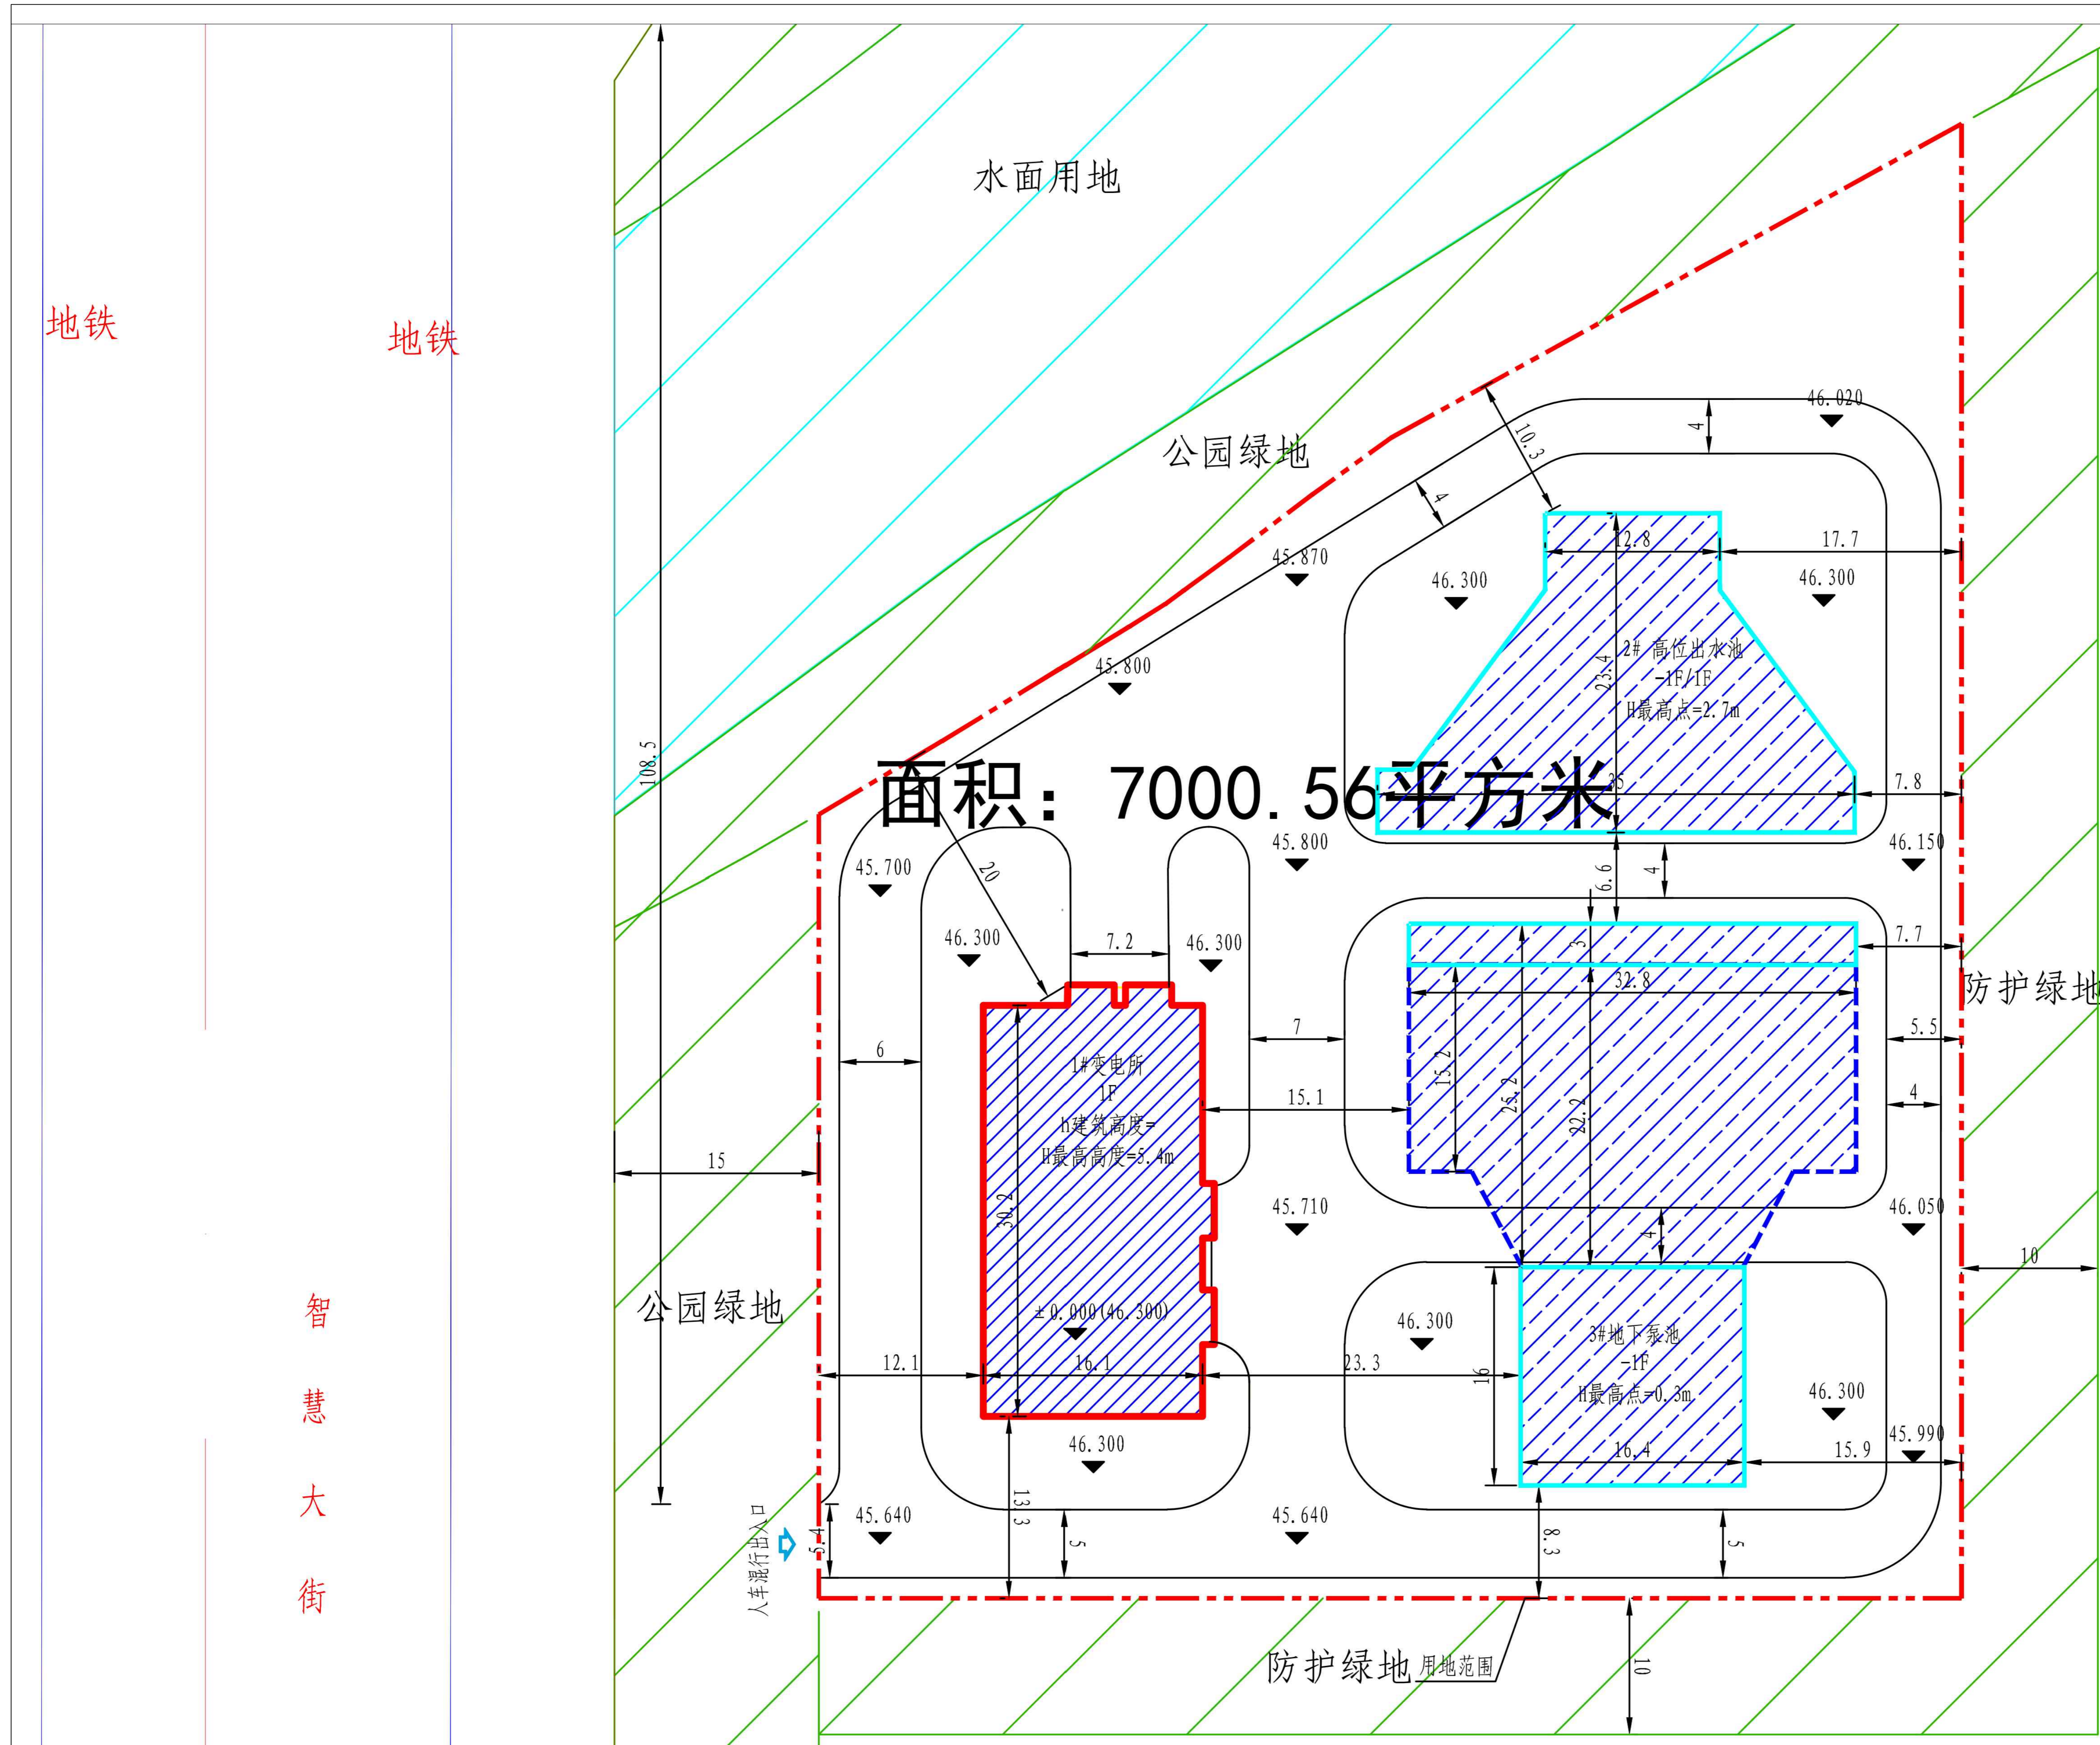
水面用地

地铁

地铁

公园绿地

面积：7000.56平方米

2# 高位出水池
-1F/1F
H最高点=2.7m

1#变电所
1F
h建筑高度=
H最高高度=5.4m

±0.000(46.300)

3#地下泵池
-1F
H最高点=0.3m

防护绿地

公园绿地

智
慧
大
街

人车混行出入口

防护绿地 用地范围

46.020
45.870
46.300
46.300
45.800
45.800
46.150
45.700
46.300
46.300
45.710
46.050
46.300
46.300
46.300
45.990
45.640
45.640

108.5
10.3
4
4
12.8
17.7
23.4
25
7.8
20
6.6
4
7.2
3
7.7
32.8
6
7
5.5
15.2
25.2
32.2
15.1
4
15
30.2
4
10
12.1
16.1
23.3
16
16.4
15.9
13.3
5.4
5
8.3
5
10